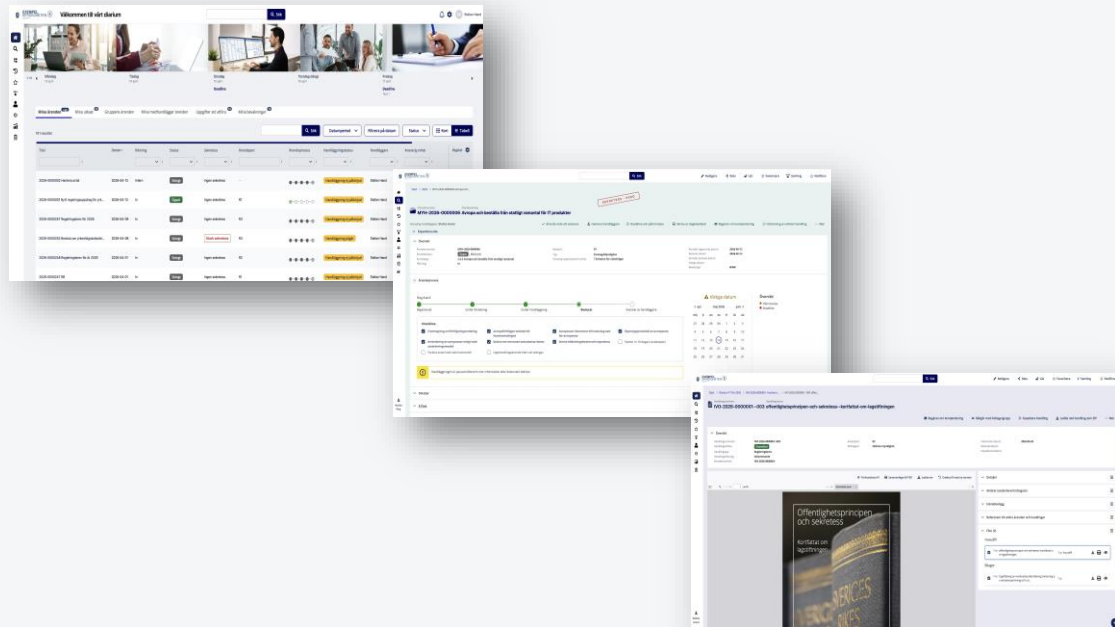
Välkommen till vårt diarium

Sök

Mina ärenden

Mina uppgifter

Mina aktiviteter

MYH-2026-000000 Avtal och beslut från statligt centralt IT-produkter

Viktiga datum

Översikt

Offentlighetsprincipen och sekretess

Kortfattat om lagstiftningen

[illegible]